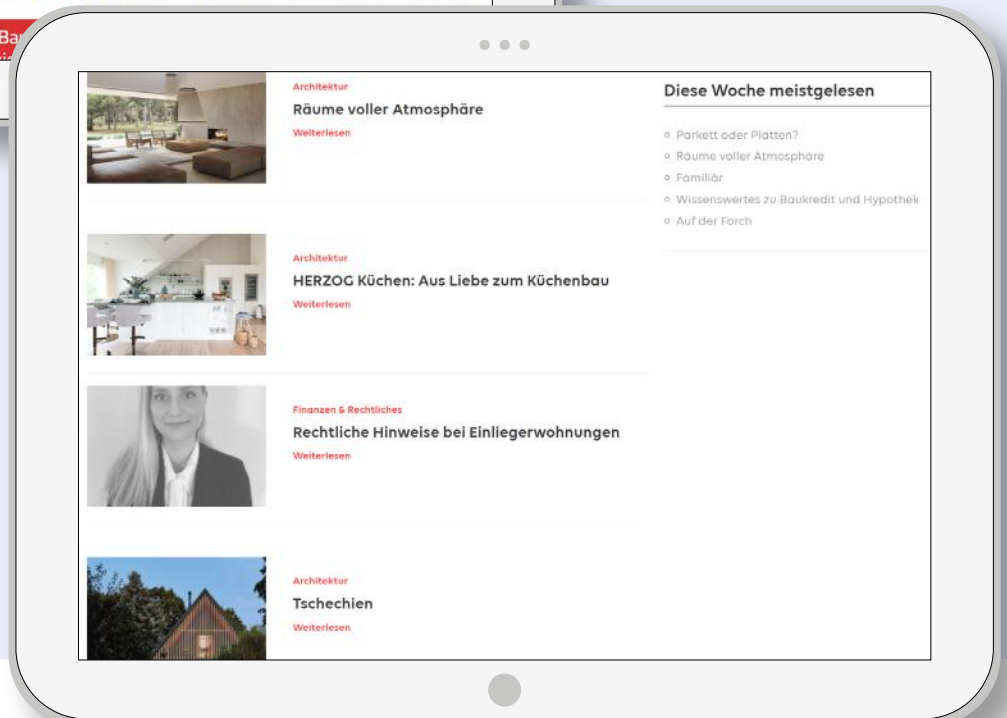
Ba

Architektur
Räume voller Atmosphäre
Weiterlesen

Architektur
HERZOG Küchen: Aus Liebe zum Küchenbau
Weiterlesen

Finanzen & Rechtliches
Rechtliche Hinweise bei Einliegerwohnungen
Weiterlesen

Architektur
Tschechien
Weiterlesen

Diese Woche meistgelesen

Parkett oder Platten?
Räume voller Atmosphäre
Familiär
Wissenswertes zu Baukredit und Hypothek
Auf der Forch